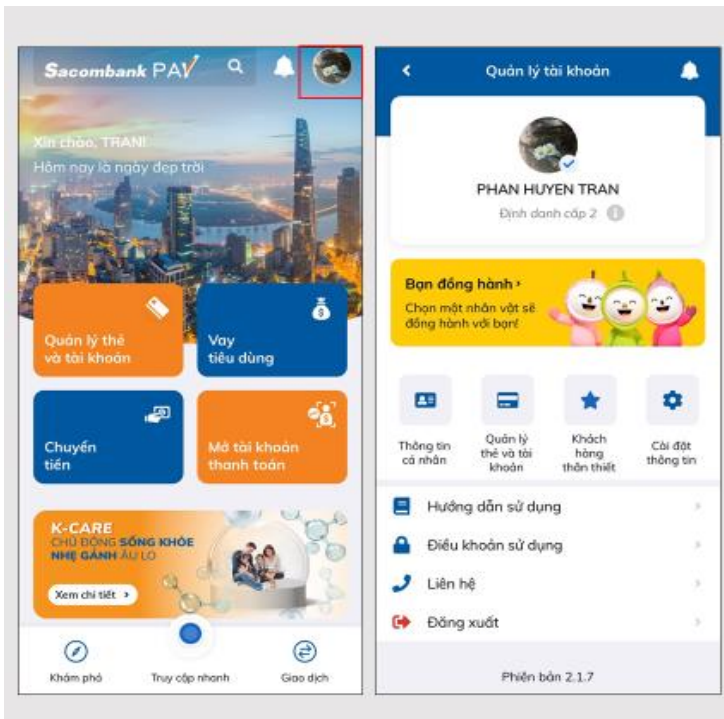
Sacombank PAY

Xin chào, TRAN!
Hôm nay là ngày đẹp trời

Quản lý thẻ và tài khoản

Vay tiêu dùng

Chuyển tiền

Mở tài khoản thanh toán

K-CARE
CHỦ ĐỘNG SỐNG KHỎE NHẸ GÁNH ÂU LO

Xem chi tiết

Khám phá

Truy cập nhanh

Giao dịch

Quản lý tài khoản

PHAN HUYEN TRAN
Định danh cấp 2

Bạn đồng hành
Chọn một nhân vật sẽ đồng hành với bạn!

Thông tin cá nhân

Quản lý thẻ và tài khoản

Khách hàng thân thiết

Cài đặt thông tin

Hướng dẫn sử dụng

Điều khoản sử dụng

Liên hệ

Đăng xuất

Phiên bản 2.1.7